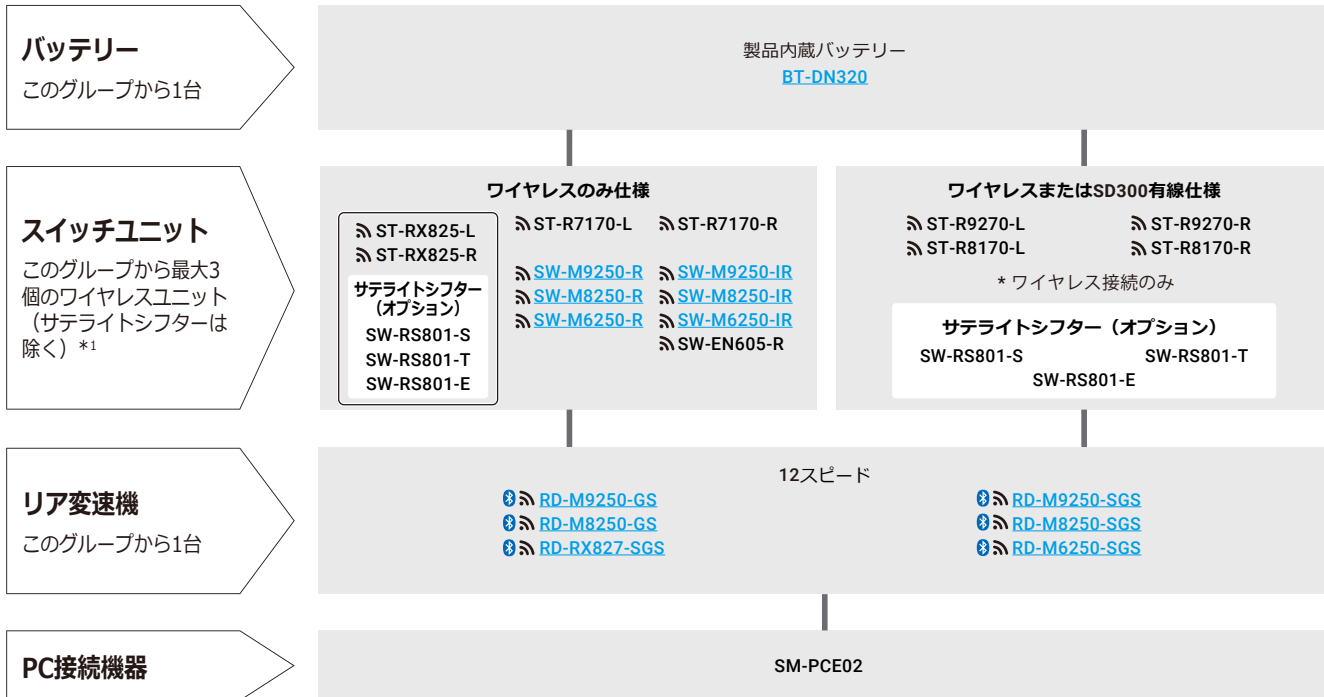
バッテリー
このグループから1台

製品内蔵バッテリー
BT-DN320

スイッチユニット
このグループから最大3個のワイヤレスユニット（サテライトシフターは除く）*1

ワイヤレスのみ仕様

ST-RX825-L
ST-RX825-R

サテライトシフター（オプション）
SW-RS801-S
SW-RS801-T
SW-RS801-E

ST-R7170-L
ST-R7170-R

SW-M9250-R
SW-M9250-IR
SW-M8250-R
SW-M8250-IR
SW-M6250-R
SW-M6250-IR
SW-EN605-R

ワイヤレスまたはSD300有線仕様

ST-R9270-L
ST-R9270-R
ST-R8170-L
ST-R8170-R

* ワイヤレス接続のみ

サテライトシフター（オプション）
SW-RS801-S
SW-RS801-T
SW-RS801-E

リア変速機
このグループから1台

12スピード

RD-M9250-GS
RD-M8250-GS
RD-RX827-SGS
RD-M9250-SGS
RD-M8250-SGS
RD-M6250-SGS

PC接続機器

SM-PCE02